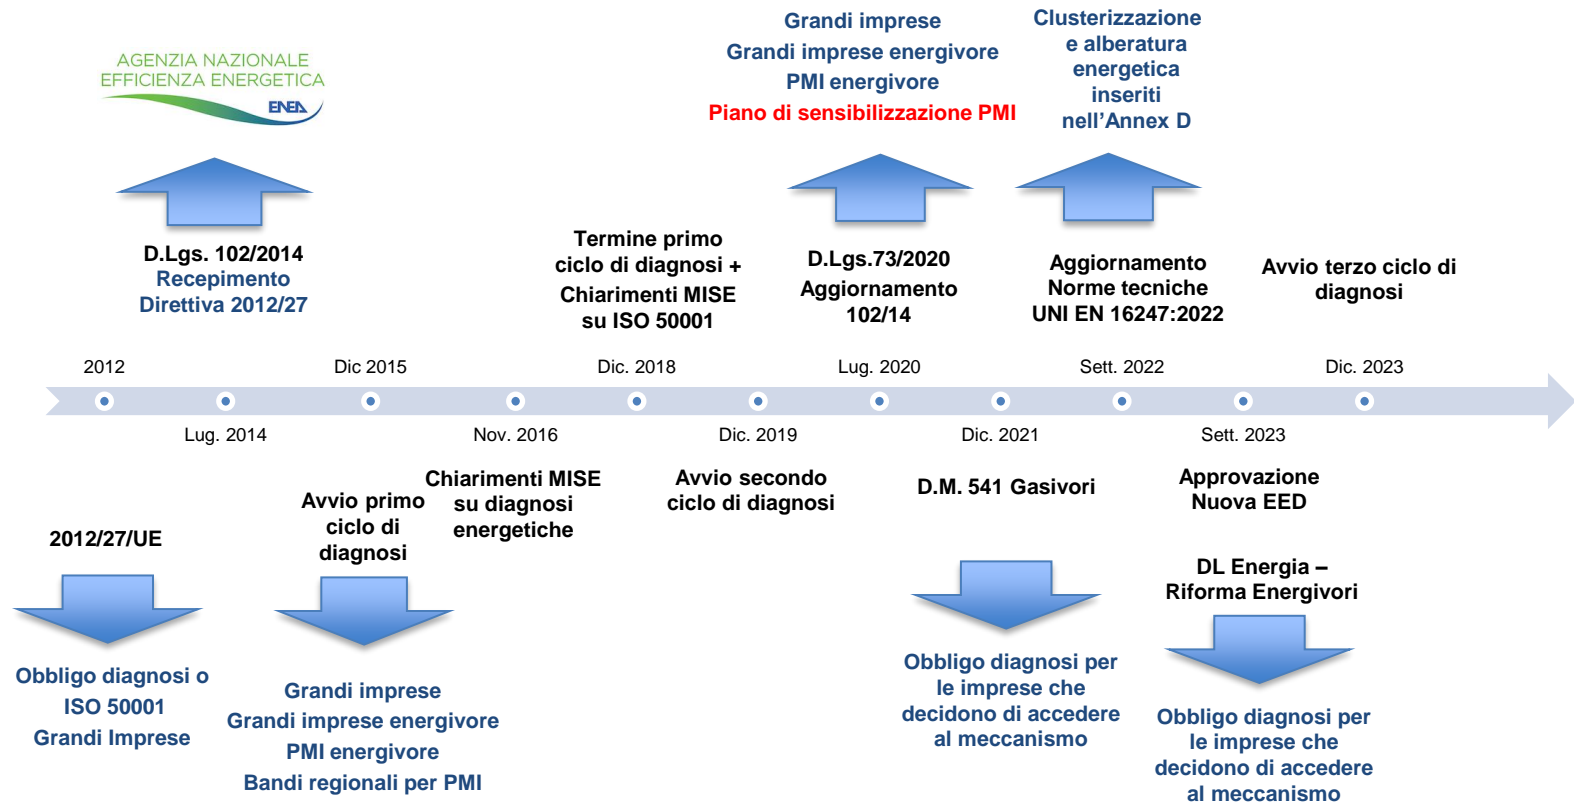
AGENZIA NAZIONALE
EFFICIENZA ENERGETICA
ENEA

D.Lgs. 102/2014
Recepimento
Direttiva 2012/27

Termine primo ciclo di diagnosi + Chiarimenti MISE su ISO 50001

Grandi imprese
Grandi imprese energivore
PMI energivore
Piano di sensibilizzazione PMI

D.Lgs.73/2020
Aggiornamento
102/14

Clusterizzazione e alberatura energetica inseriti nell'Annex D

Aggiornamento
Norme tecniche
UNI EN 16247:2022

Avvio terzo ciclo di diagnosi

2012
Dic 2015
Dic. 2018
Lug. 2020
Sett. 2022
Dic. 2023

Lug. 2014
Nov. 2016
Dic. 2019
Dic. 2021
Sett. 2023

2012/27/UE

Obbligo diagnosi o
ISO 50001
Grandi Imprese

Avvio primo ciclo di diagnosi

Grandi imprese
Grandi imprese energivore
PMI energivore
Bandi regionali per PMI

Chiarimenti MISE su diagnosi energetiche

Avvio secondo ciclo di diagnosi

D.M. 541 Gasivori

Obbligo diagnosi per le imprese che decidono di accedere al meccanismo

Approvazione
Nuova EED

DL Energia –
Riforma Energivori

Obbligo diagnosi per le imprese che decidono di accedere al meccanismo